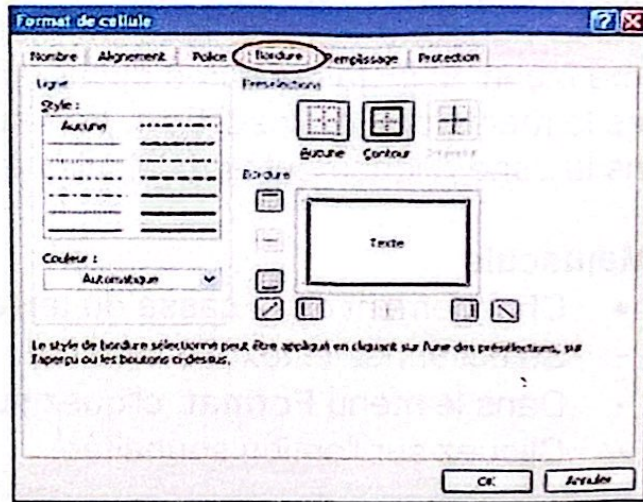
Format de cellule

Nombre | Alignement | Police | Bordure | Remplissage | Protection

Ligne

Style :

Aucune

Couleur :

Automatique

Présélections

Aucune | Contour | Intérieur

Bordure

Texte

Le style de bordure sélectionné peut être appliqué en cliquant sur l'une des présélections, sur l'aperçu ou les boutons ci-dessus.

OK | Annuler